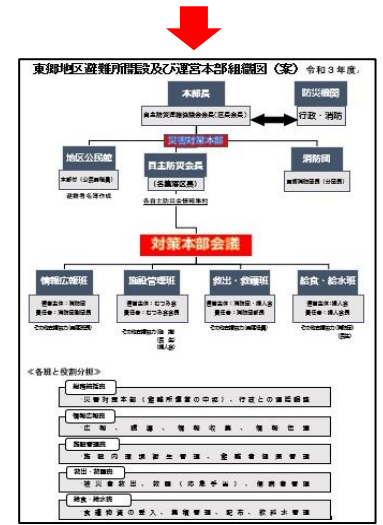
東郷地区避難所開設及び運営本部組織図（案）令和３年度

本部長

自主防災連絡協議会会長（区長会長）

防災機関

行政・消防

災害対策本部

地区公民館

本部付（公民館職員）

避難者名簿作成

自主防災会長

（各地区区長）

各自主防災会情報集約

消防団

東郷消防部長（分団長）

対策本部会議

情報広報班

班長：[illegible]
責任者：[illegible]

施設管理班

班長：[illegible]
責任者：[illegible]

救出・救護班

班長：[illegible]
責任者：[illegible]

給食・給水班

班長：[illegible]
責任者：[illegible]

《各班と役割分担》

対策本部長

・災害対策本部（避難所運営の中枢）、行政との連絡調整

情報広報班

・広報、調達、情報収集、情報伝達

施設管理班

・施設内環境衛生管理、避難者数管理

救出・救護班

・被災者救出、救護（応急手当）、衛生管理

給食・給水班

・食糧物資の確保、集積管理、配布、飲料水管理